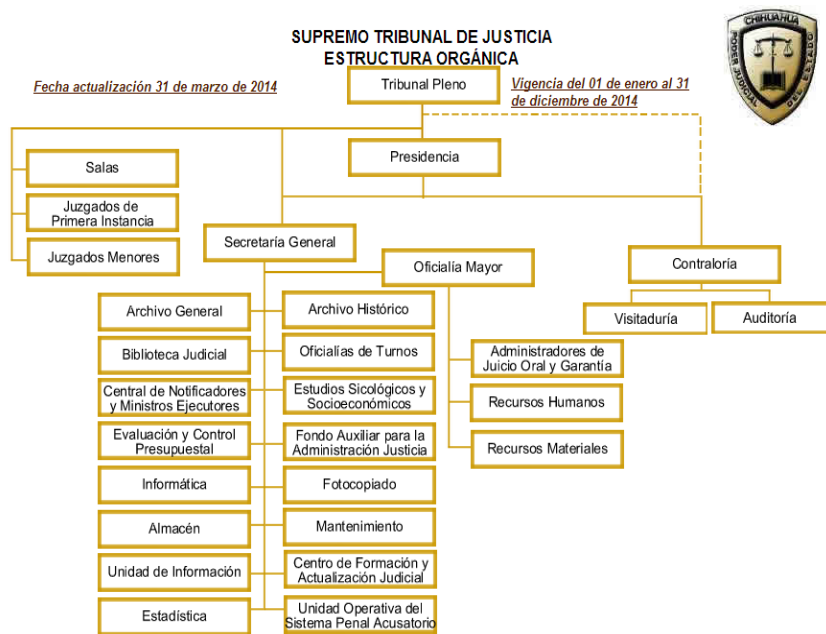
SUPREMO TRIBUNAL DE JUSTICIA
ESTRUCTURA ORGÁNICA

Fecha actualización 31 de marzo de 2014

Vigencia del 01 de enero al 31 de diciembre de 2014

CHIHUAHUA
PODER JUDICIAL DEL ESTADO

Tribunal Pleno

Presidencia

Salas

Juzgados de Primera Instancia

Juzgados Menores

Secretaría General

Oficialía Mayor

Contraloría

Visitaduría

Auditoría

Archivo General

Archivo Histórico

Biblioteca Judicial

Oficialías de Turnos

Central de Notificadores y Ministros Ejecutores

Estudios Sicológicos y Socioeconómicos

Evaluación y Control Presupuestal

Fondo Auxiliar para la Administración Justicia

Informática

Fotocopiado

Almacén

Mantenimiento

Unidad de Información

Centro de Formación y Actualización Judicial

Estadística

Unidad Operativa del Sistema Penal Acusatorio

Administradores de Juicio Oral y Garantía

Recursos Humanos

Recursos Materiales